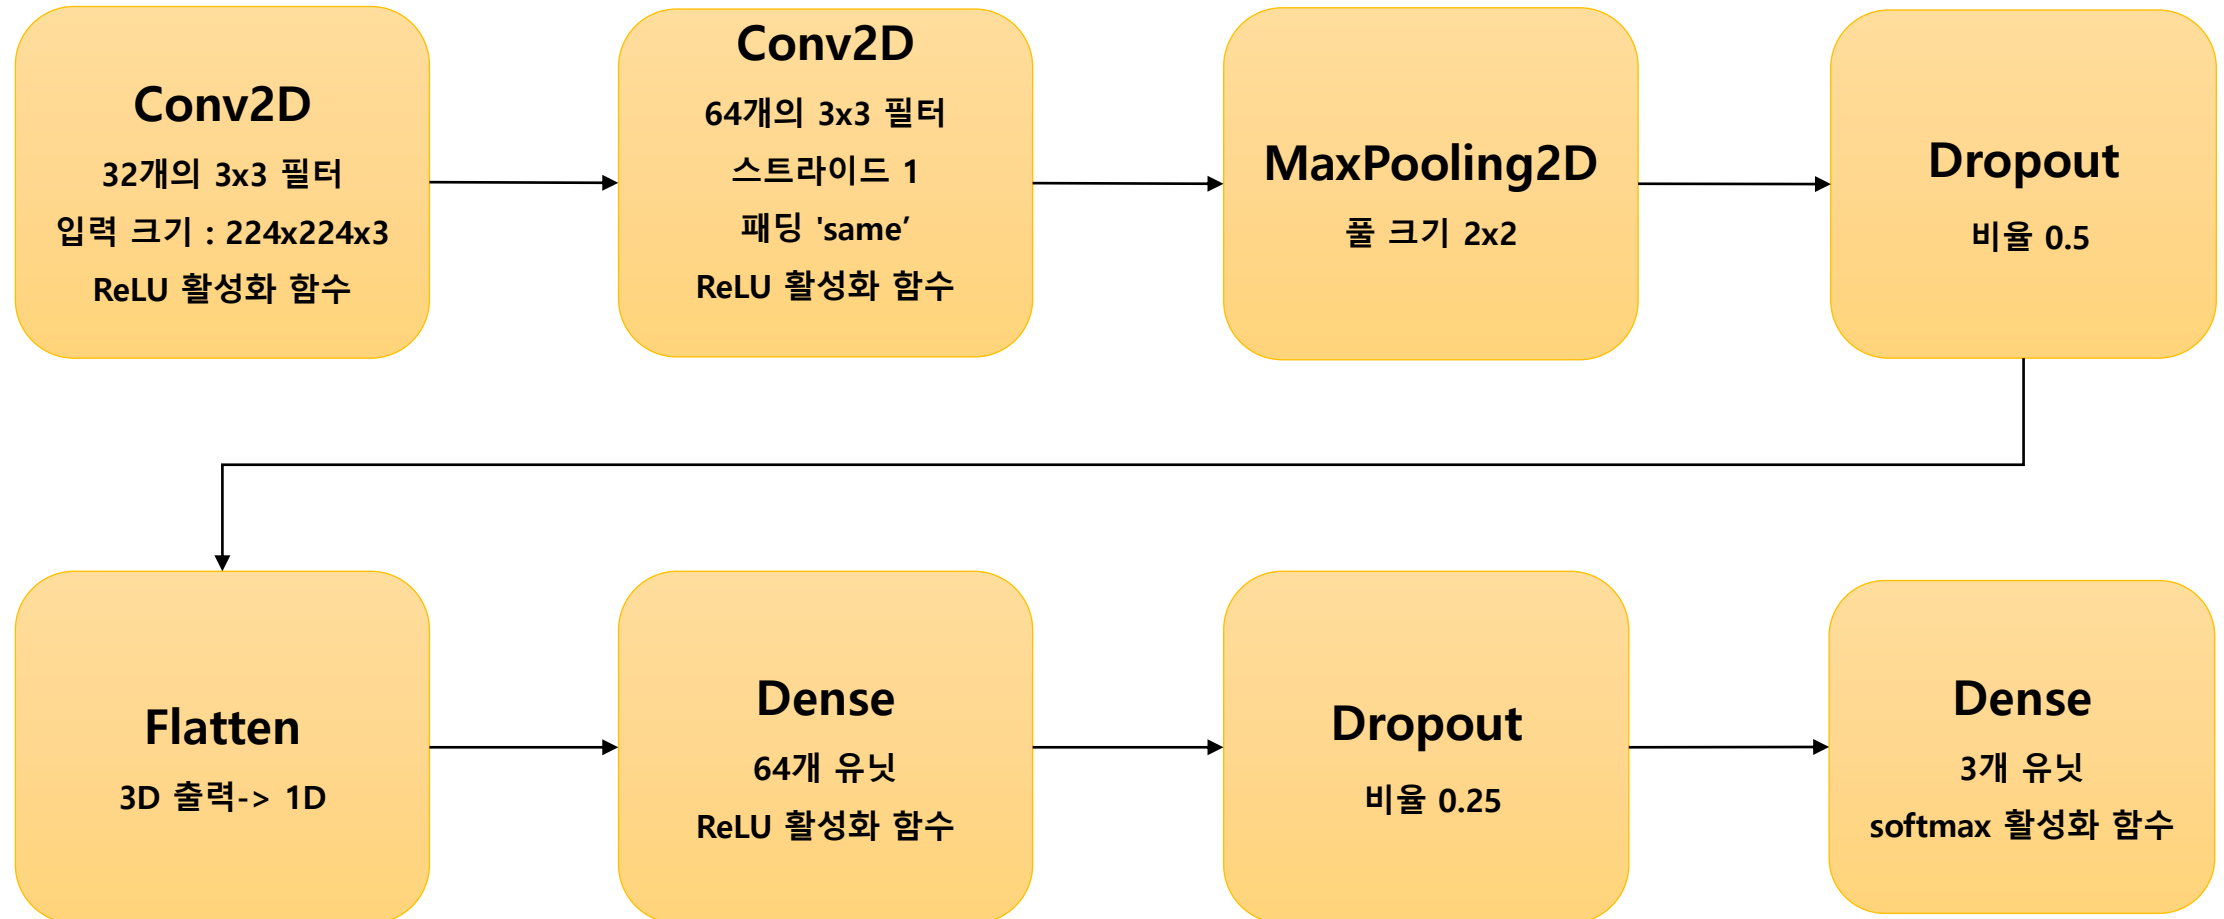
Conv2D
32개의 3x3 필터
입력 크기 : 224x224x3
ReLU 활성화 함수

Conv2D
64개의 3x3 필터
스트라이드 1
패딩 'same'
ReLU 활성화 함수

MaxPooling2D
풀 크기 2x2

Dropout
비율 0.5

Flatten
3D 출력-> 1D

Dense
64개 유닛
ReLU 활성화 함수

Dropout
비율 0.25

Dense
3개 유닛
softmax 활성화 함수